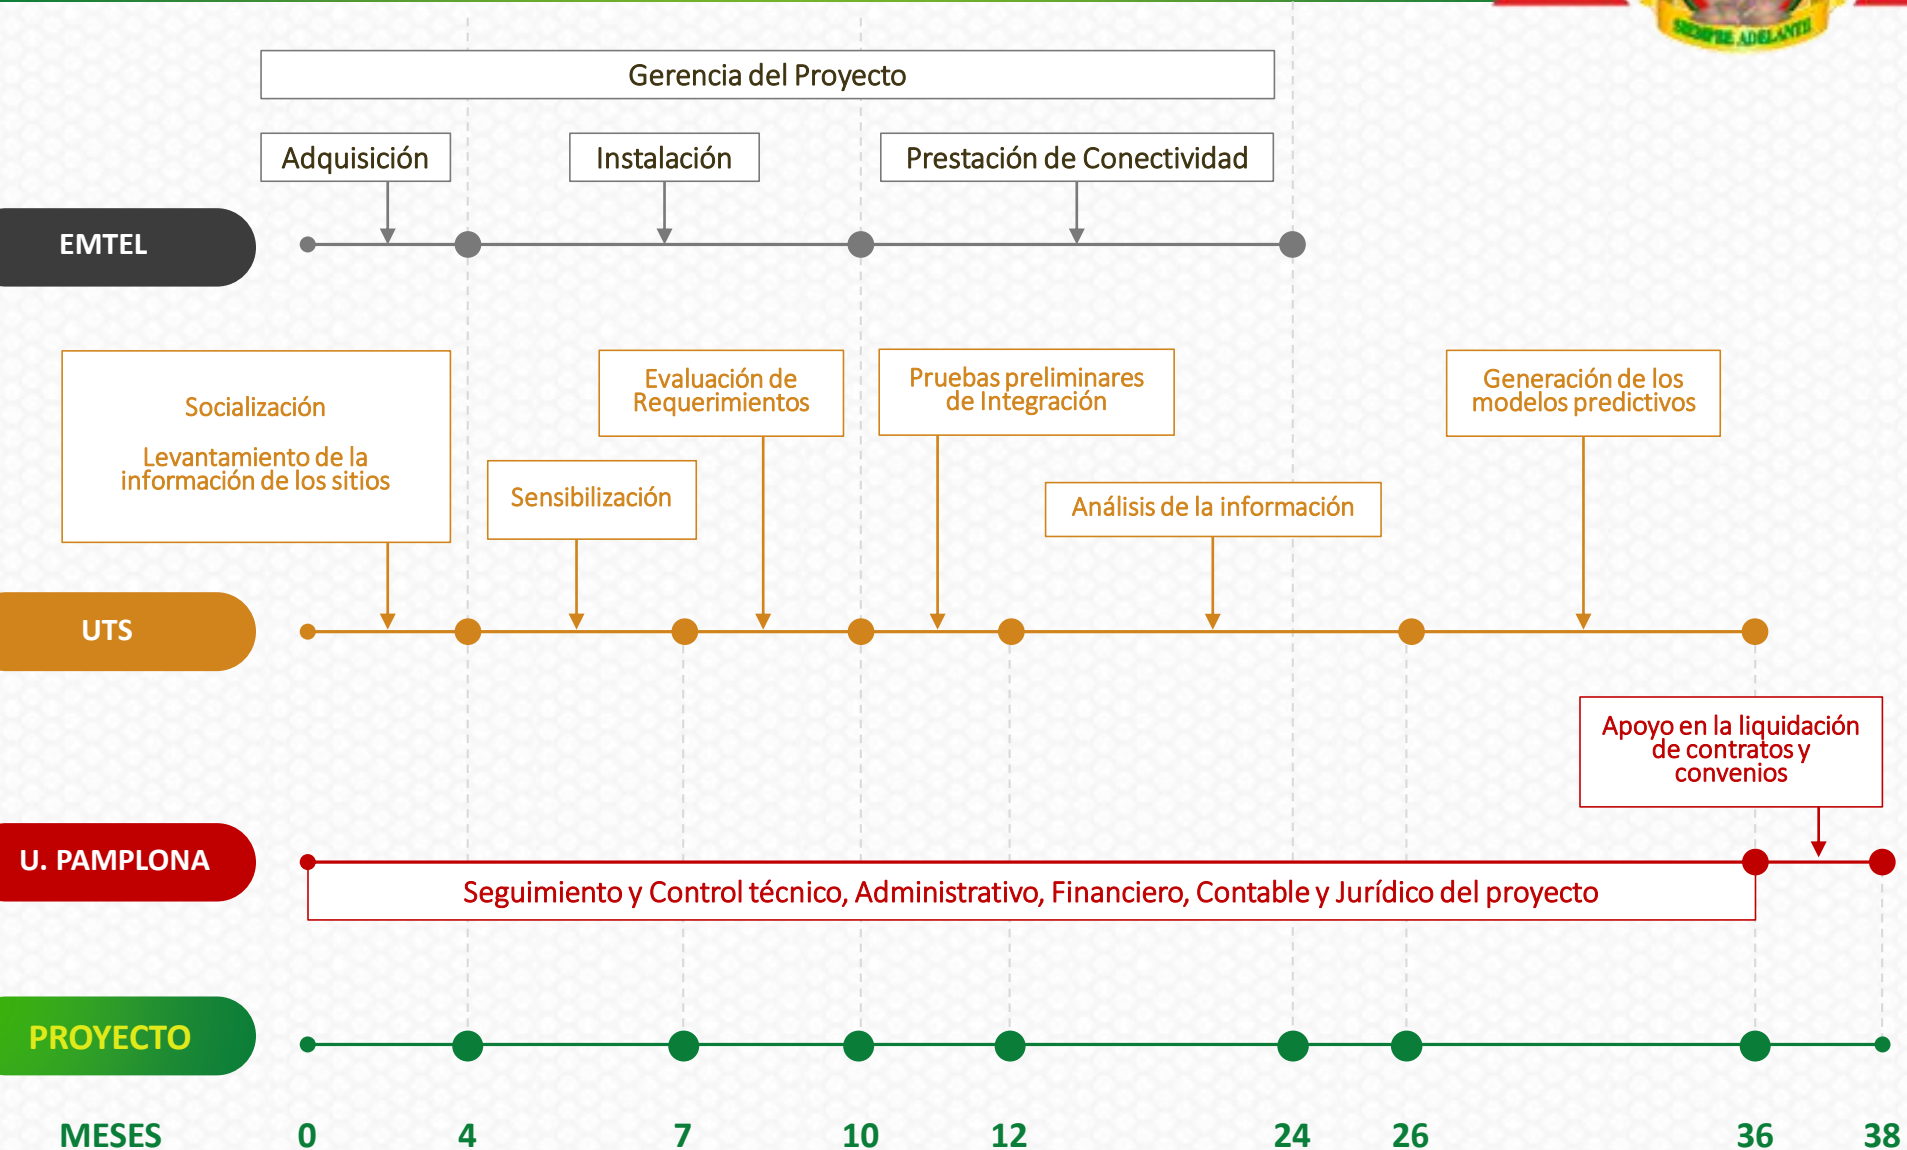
SIEMPRE ADELANTE

Gerencia del Proyecto

Adquisición

Instalación

Prestación de Conectividad

EMTEL

Socialización

Levantamiento de la información de los sitios

Evaluación de Requerimientos

Pruebas preliminares de Integración

Generación de los modelos predictivos

Sensibilización

Análisis de la información

UTS

Apoyo en la liquidación de contratos y convenios

U. PAMPLONA

Seguimiento y Control técnico, Administrativo, Financiero, Contable y Jurídico del proyecto

PROYECTO

MESES 0 4 7 10 12 24 26 36 38